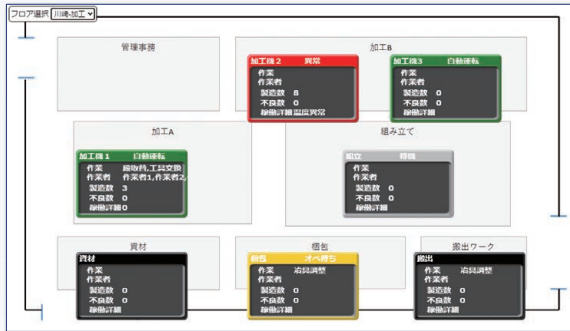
フロア選択 川崎-加工

管理事務

加工B

加工機2 異常
作業
作業者
製造数 8
不良数 0
稼働詳細 温度異常

加工機3 自動運転
作業
作業者
製造数 0
不良数 0
稼働詳細

加工A

加工機1 自動運転
作業 段取外,工具交換
作業者 作業者1,作業者2
製造数 3
不良数 0
稼働詳細

組み立て

組立 待機
作業
作業者
製造数 0
不良数 0
稼働詳細

資材

資材
作業
作業者
製造数 0
不良数 0
稼働詳細

梱包

梱包 オペ待ち
作業 治具調整
作業者
製造数 0
不良数 0
稼働詳細

搬出ワーク

搬出
作業 治具調整
作業者
製造数 0
不良数 0
稼働詳細